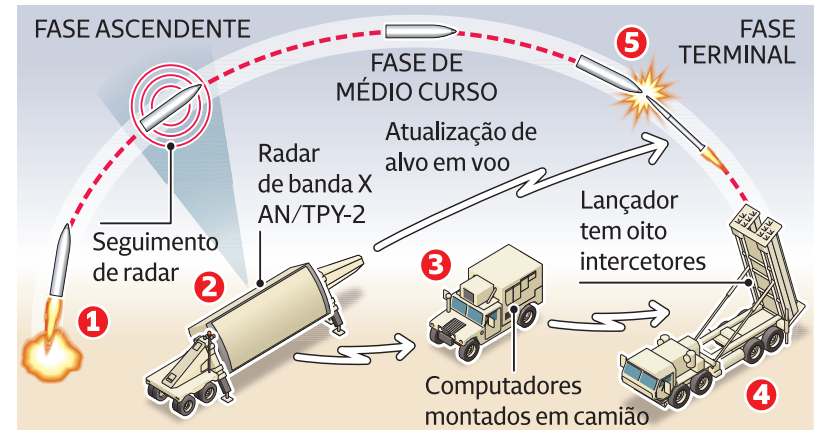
FASE ASCENDENTE

FASE DE MÉDIO CURSO

FASE TERMINAL

5

Atualização de alvo em voo

Radar de banda X AN/TPY-2

Seguimento de radar

Lançador tem oito intercetores

2

3

1

Computadores montados em camião

4